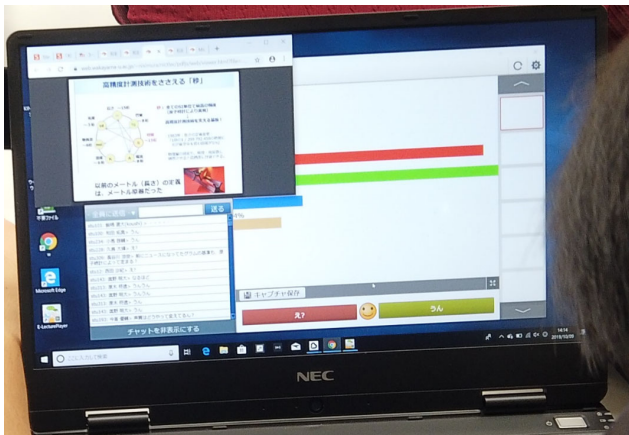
高精度計測技術をささえる「秒」

以前のメートル（長さ）の定義は、メートル原器だった

全体に送信

送る

チャットを非表示にする

キャプチャ保存

え？

うん

Microsoft Edge

E-LecturePlayer

NEC

14:14
2019/10/09